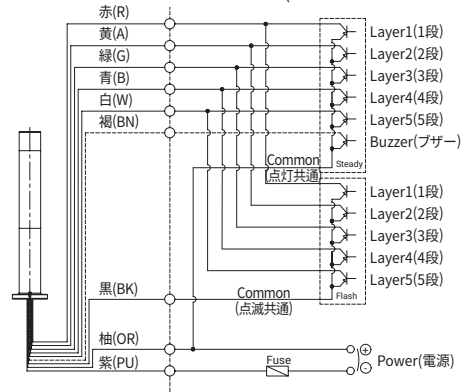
赤(R)
黄(A)
緑(G)
青(B)
白(W)
褐(BN)

Layer1(1段)
Layer2(2段)
Layer3(3段)
Layer4(4段)
Layer5(5段)
Buzzer(ブザー)

Common
点灯共通
Steady

Layer1(1段)
Layer2(2段)
Layer3(3段)
Layer4(4段)
Layer5(5段)
Flash

黒(BK)
Common
(点滅共通)

柚(OR)
紫(PU)
Fuse
⊕
⊖
Power(電源)